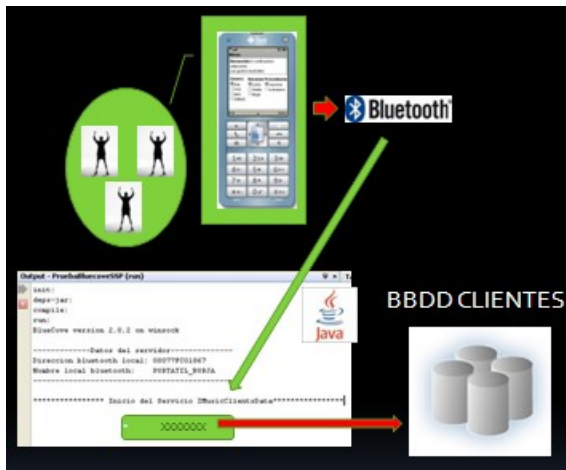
Bluetooth

Output - PruebaBluecoveSSP (run)

init:
deps-jar:
compile:
run:
BlueCove version 2.0.2 on winsock

-----------Datos del servidor-----------
Direccion bluetooth local: 00077PC01067
Nombre local bluetooth: PORTATIL_BORJA

**************** Inicio del Servicio ZMusicClientsData****************

XXXXXXX

Java

BBDD CLIENTES